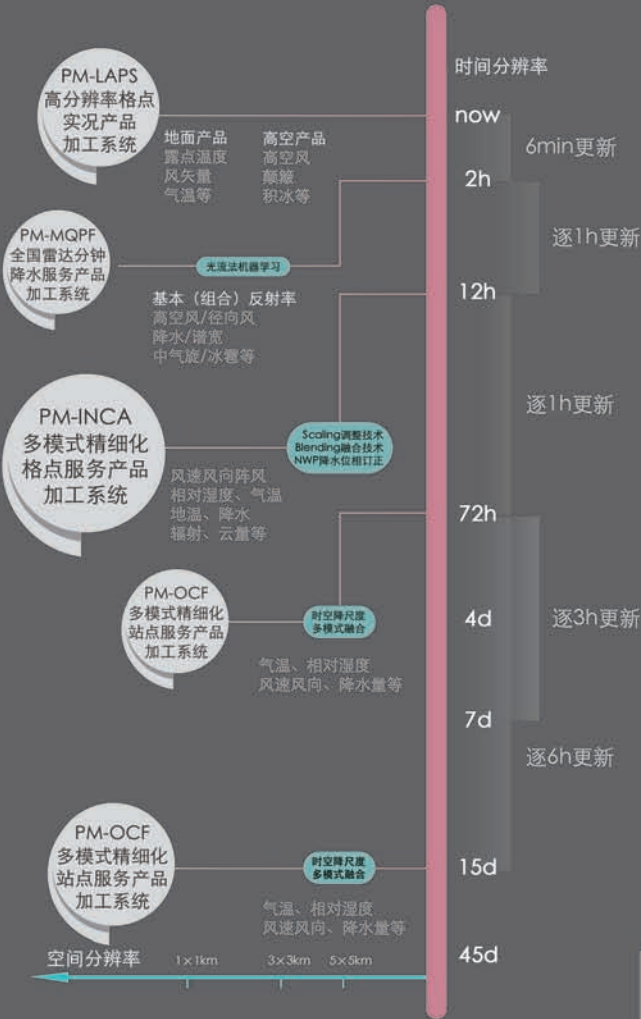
时间分辨率

PM-LAPS
高分辨率格点实况产品加工系统

地面产品
露点湿度
风矢量
气温等

高空产品
高空风
颠簸
积冰等

now
6min更新
2h

PM-MQPF
全国雷达分钟降水服务产品加工系统

光流法机器学习

逐1h更新

基本（组合）反射率
高空风/径向风
降水/谱宽
中气旋/冰雹等

12h

逐1h更新

PM-INCA
多模式精细化格点服务产品加工系统

Scaling调整技术
Blending融合技术
NWP降水位相订正

风速风向阵风
相对湿度、气温
地温、降水
辐射、云量等

72h

PM-OCF
多模式精细化站点服务产品加工系统

时空降尺度
多模式融合

4d
逐3h更新

气温、相对湿度
风速风向、降水量等

7d
逐6h更新

PM-OCF
多模式精细化站点服务产品加工系统

时空降尺度
多模式融合

15d

气温、相对湿度
风速风向、降水量等

空间分辨率
1×1km
3×3km
5×5km
45d